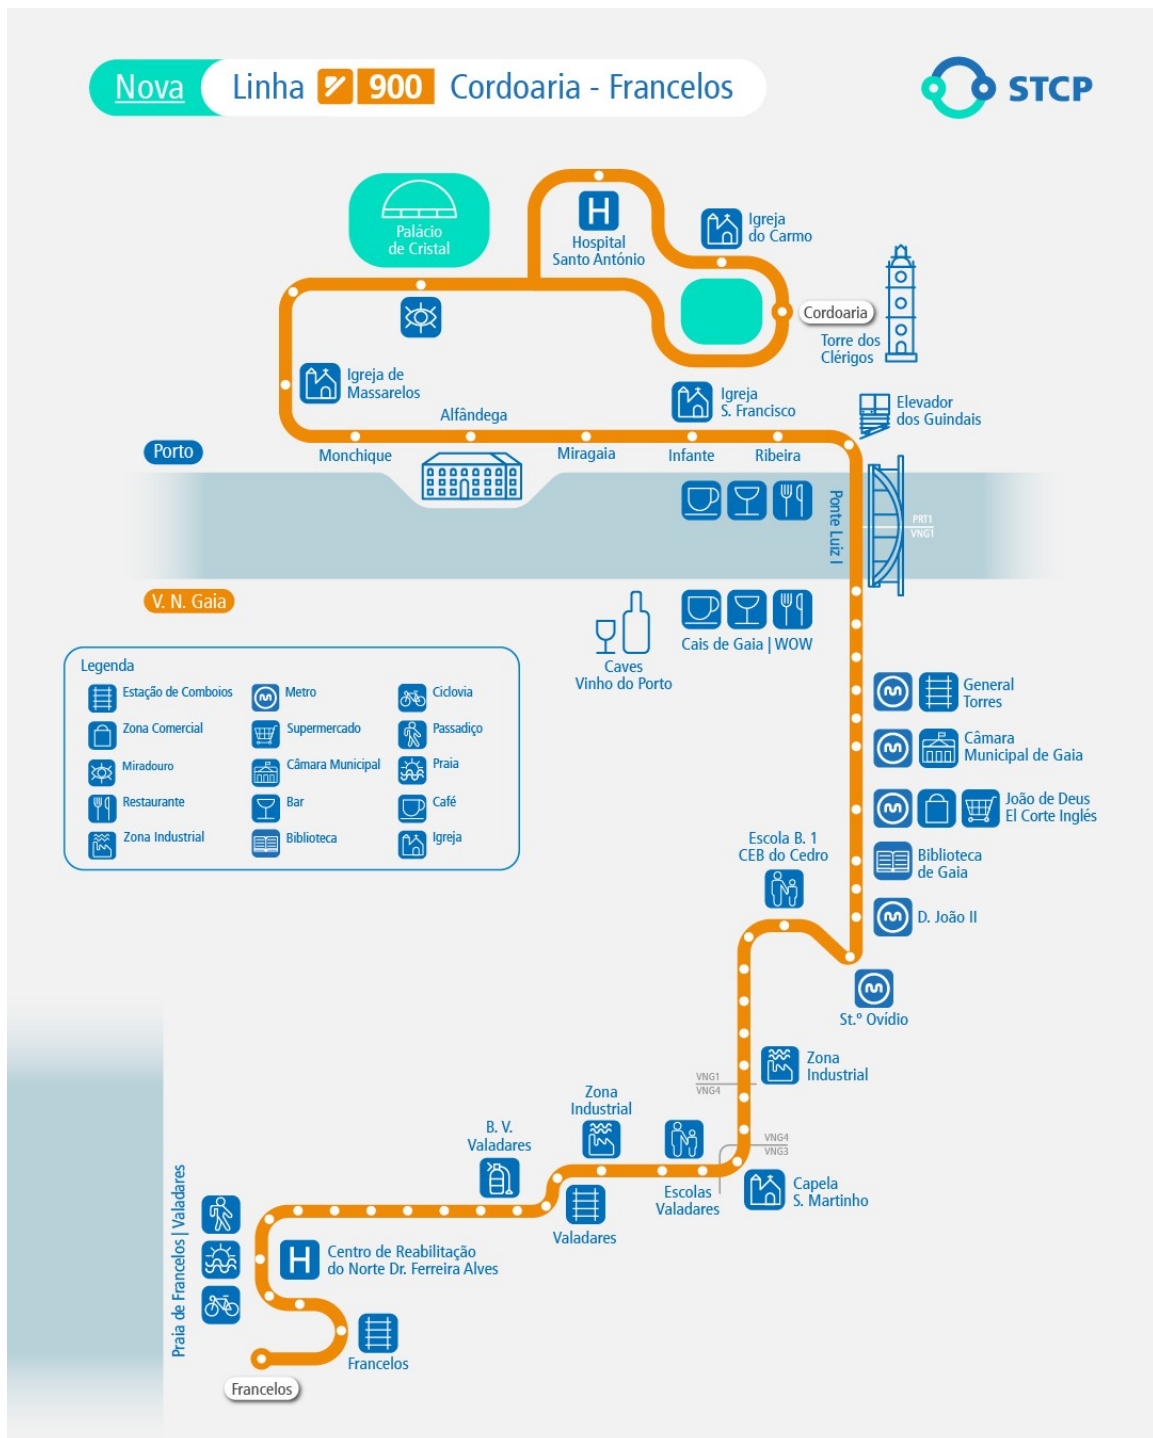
Nova Linha 900 Cordoaria - Francelos

STCP

Palácio de Cristal

Hospital Santo António

Igreja do Carmo

Cordoaria

Torre dos Clérigos

Igreja de Massarelos

Alfândega

Igreja S. Francisco

Elevador dos Guindais

Porto

Monchique

Miragaia

Infante

Ribeira

Ponte Luiz I

PRT1
VNG1

V. N. Gaia

Caves Vinho do Porto

Cais de Gaia | WOW

Legenda

Estação de Comboios
Metro
Ciclovia
Zona Comercial
Supermercado
Passadiço
Miradouro
Câmara Municipal
Praia
Restaurante
Bar
Café
Zona Industrial
Biblioteca
Igreja

General Torres

Câmara Municipal de Gaia

João de Deus El Corte Inglés

Escola B. 1 CEB do Cedro

Biblioteca de Gaia

D. João II

St.º Ovídio

Zona Industrial

VNG1
VNG4

Zona Industrial

B. V. Valadares

VNG4
VNG3

Escolas Valadares

Capela S. Martinho

Valadares

Praia de Francelos | Valadares

Centro de Reabilitação do Norte Dr. Ferreira Alves

Francelos

Francelos